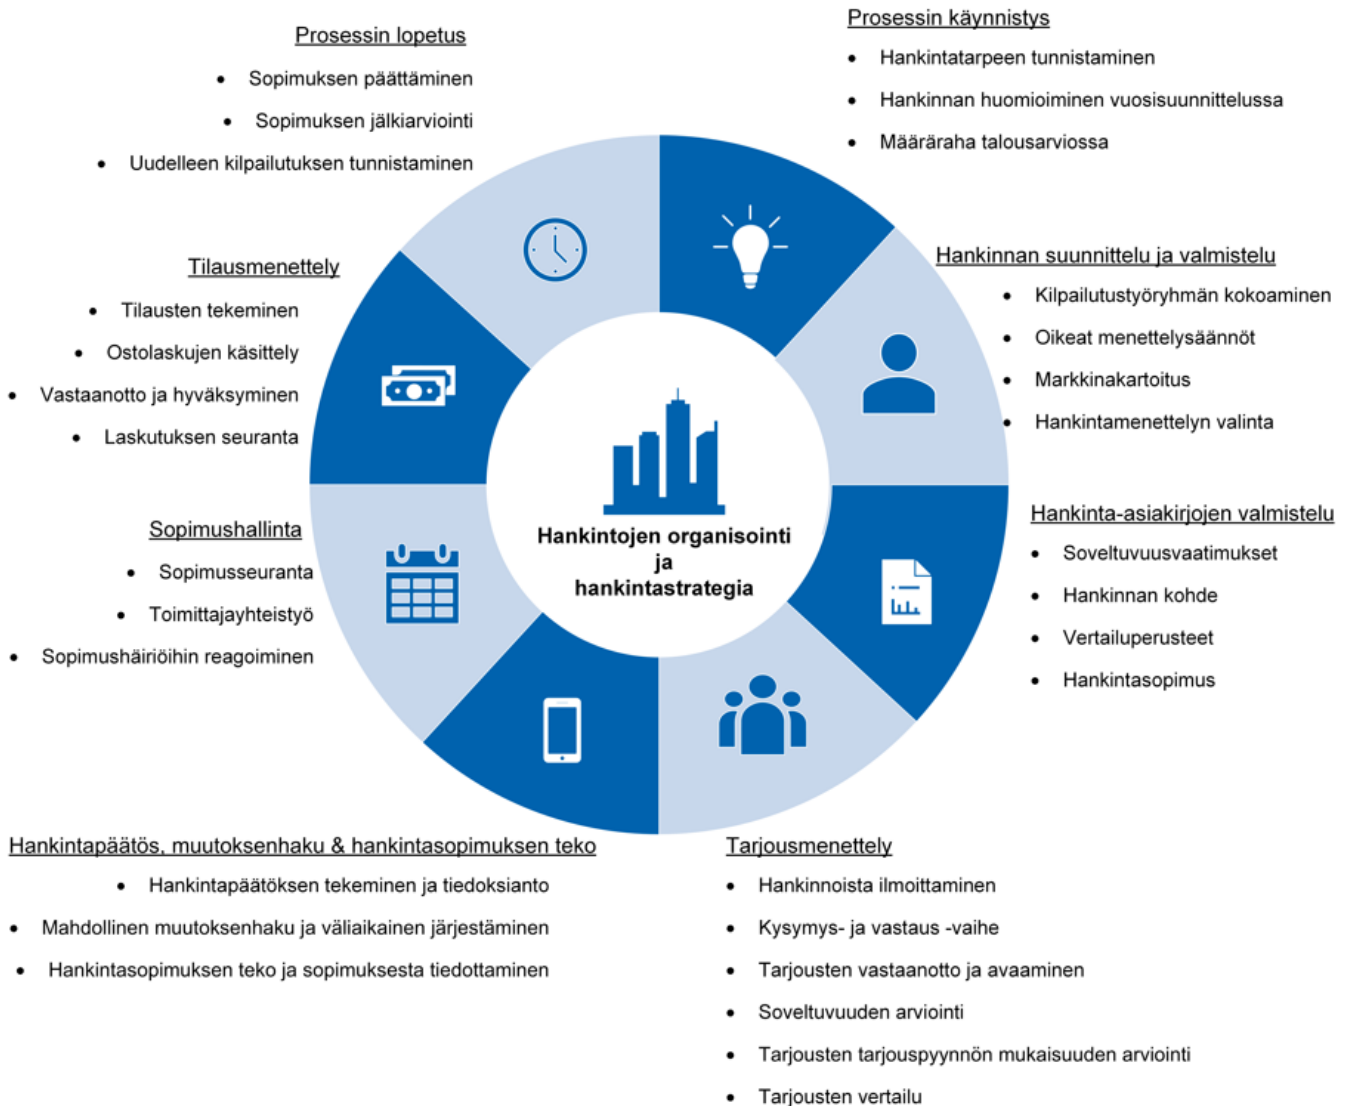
Prosessin käynnistys
- Hankintatarpeen tunnistaminen
- Hankinnan huomioiminen vuosisuunnittelussa
- Määräraha talousarviossa

Hankinnan suunnittelu ja valmistelu
- Kilpailutustyöryhmän kokoaminen
- Oikeat menettelysäännöt
- Markkinakartoitus
- Hankintamenettelyn valinta

Hankinta-asiakirjojen valmistelu
- Soveltuvuusvaatimukset
- Hankinnan kohde
- Vertailuperusteet
- Hankintasopimus

Tarjousmenettely
- Hankinnoista ilmoittaminen
- Kysymys- ja vastaus -vaihe
- Tarjousten vastaanotto ja avaaminen
- Soveltuvuuden arviointi
- Tarjousten tarjouspyynnön mukaisuuden arviointi
- Tarjousten vertailu

Hankintapäätös, muutoksenhaku & hankintasopimuksen teko
- Hankintapäätöksen tekeminen ja tiedoksianto
- Mahdollinen muutoksenhaku ja väliaikainen järjestäminen
- Hankintasopimuksen teko ja sopimuksesta tiedottaminen

Sopimushallinta
- Sopimusseuranta
- Toimittajayhteistyö
- Sopimushäiriöihin reagoiminen

Tilausmenettely
- Tilausten tekeminen
- Ostolaskujen käsittely
- Vastaanotto ja hyväksyminen
- Laskutuksen seuranta

Prosessin lopetus
- Sopimuksen päättäminen
- Sopimuksen jälkiarviointi
- Uudelleen kilpailutuksen tunnistaminen

Hankintojen organisointi ja hankintastrategia